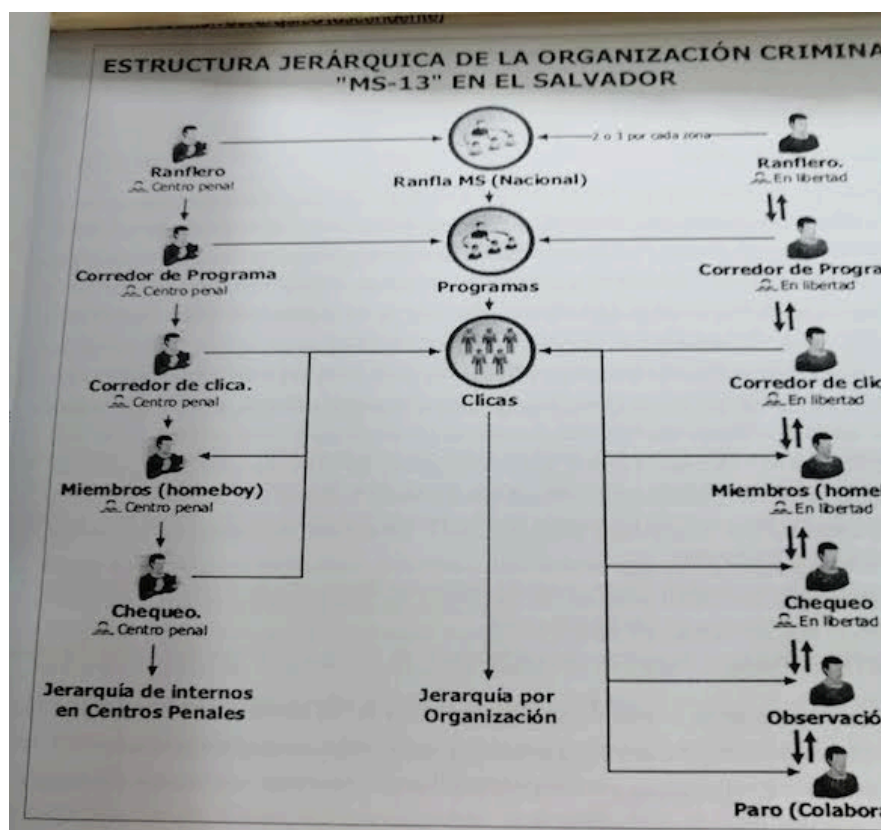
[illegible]

ESTRUCTURA JERÁRQUICA DE LA ORGANIZACIÓN CRIMINA
"MS-13" EN EL SALVADOR

Ranflero
Centro penal

Corredor de Programa
Centro penal

Corredor de clica.
Centro penal

Miembros (homeboy)
Centro penal

Chequeo.
Centro penal

Jerarquía de internos en Centros Penales

2 o 3 por cada zona

Ranfla MS (Nacional)

Programas

Clicas

Jerarquía por Organización

Ranflero.
En libertad

Corredor de Progra
En libertad

Corredor de cli
En libertad

Miembros (home
En libertad

Chequeo
En libertad

Observació

Paro (Colabora